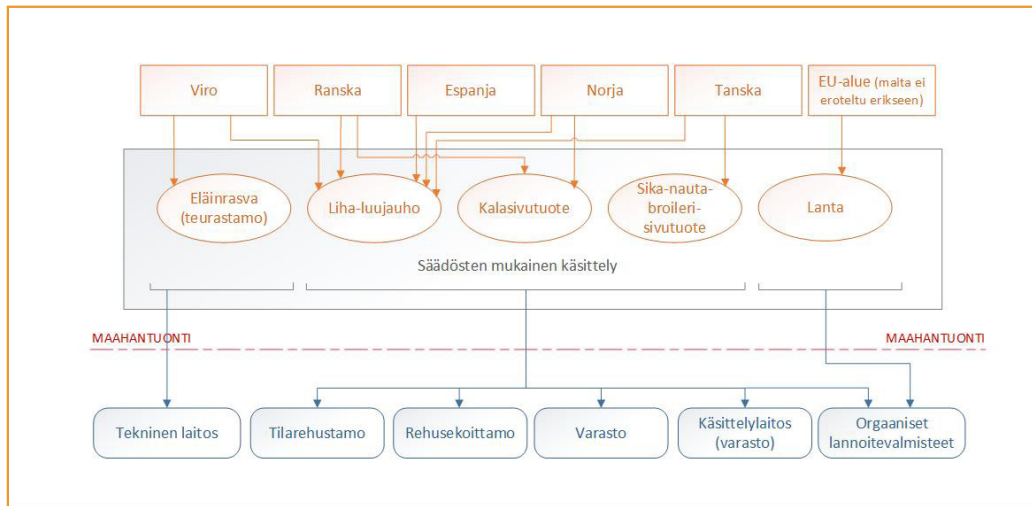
Viro

Ranska

Espanja

Norja

Tanska

EU-alue (maita ei eroteltu erikseen)

Eläinrasva (teurastamo)

Liha-luujauho

Kalasivutuote

Sika-nauta-broileri-sivutuote

Lanta

Säädösten mukainen käsittely

MAAHANTUONTI

MAAHANTUONTI

Tekninen laitos

Tilarehustamo

Rehusekoittamo

Varasto

Käsittelylaitos (varasto)

Orgaaniset lannoitevalmisteet